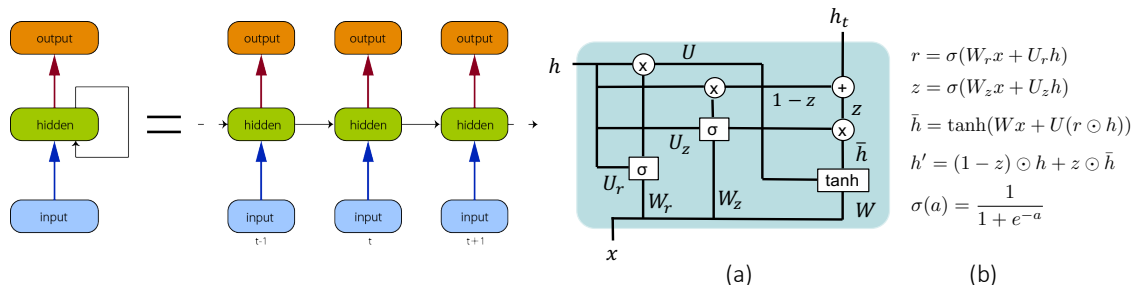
output

hidden

input

output output output

hidden hidden hidden

input input input
t-1 t t+1

$h_t$

$h$

x

$U$

x

+

$1-z$

$z$

σ

x

$U_z$

σ

$\bar{h}$

$U_r$

$W_r$

$W_z$

tanh

$W$

$x$

$r = \sigma(W_r x + U_r h)$

$z = \sigma(W_z x + U_z h)$

$\bar{h} = \tanh(Wx + U(r \odot h))$

$h' = (1-z) \odot h + z \odot \bar{h}$

$\sigma(a) = \frac{1}{1+e^{-a}}$

(a)

(b)